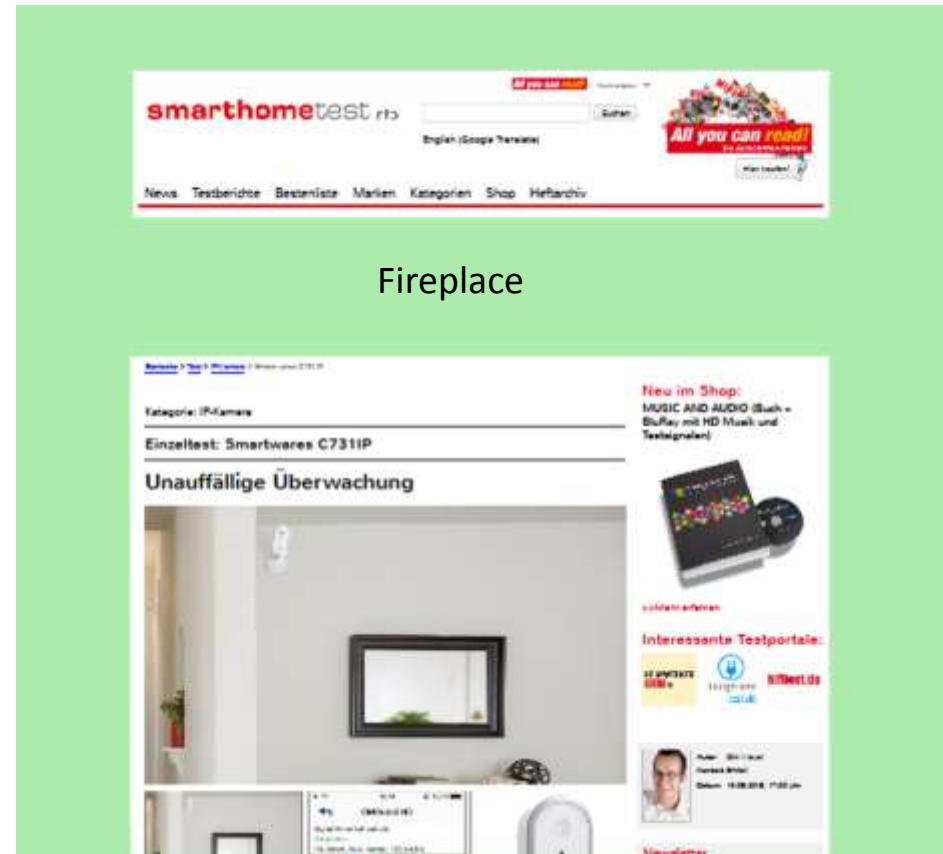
smarthometest

Suchen

English (Google Translate)

All you can read!

News Testberichte Bestenliste Marken Kategorien Shop Heftarchiv

Fireplace

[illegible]

Kategorie: IP-Kamera

Einzeltest: Smartwares C731IP

Unauffällige Überwachung

Neu im Shop:
MUSIC AND AUDIO (Buch + BluRay mit HD Musik und Testsignalen)

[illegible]

Interessante Testportale:

hifitest.de

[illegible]